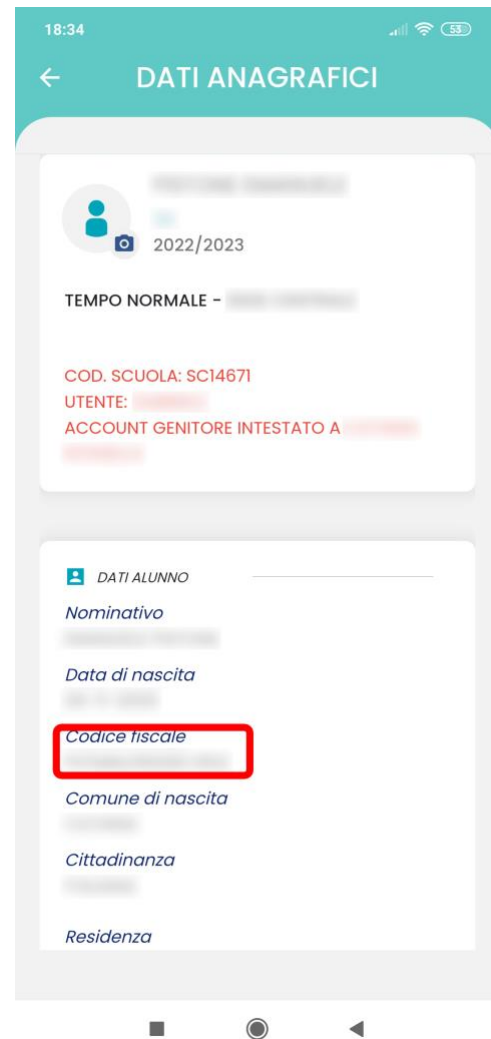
18:34

53

←

DATI ANAGRAFICI

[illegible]

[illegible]

2022/2023

TEMPO NORMALE - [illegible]

COD. SCUOLA: SC14671
UTENTE: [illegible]
ACCOUNT GENITORE INTESTATO A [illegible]

DATI ALUNNO

Nominativo
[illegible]

Data di nascita
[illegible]

Codice fiscale
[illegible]

Comune di nascita
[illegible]

Cittadinanza
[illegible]

Residenza